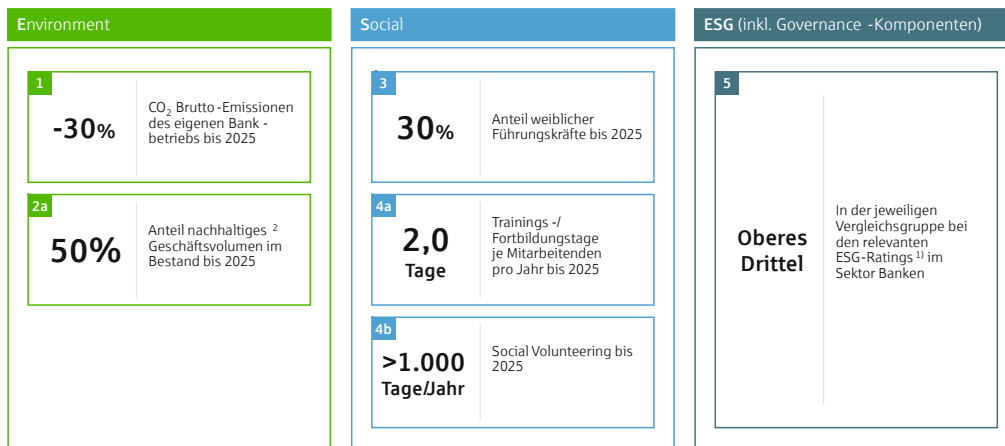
Environment

1
-30%
$CO_2$ Brutto-Emissionen des eigenen Bank-betriebs bis 2025

2a
50%
Anteil nachhaltiges 2 Geschäftsvolumen im Bestand bis 2025

Social

3
30%
Anteil weiblicher Führungskräfte bis 2025

4a
2,0 Tage
Trainings-/ Fortbildungstage je Mitarbeitenden pro Jahr bis 2025

4b
>1.000 Tage/Jahr
Social Volunteering bis 2025

ESG (inkl. Governance -Komponenten)

5
Oberes Drittel
In der jeweiligen Vergleichsgruppe bei den relevanten ESG-Ratings $^{1)}$ im Sektor Banken